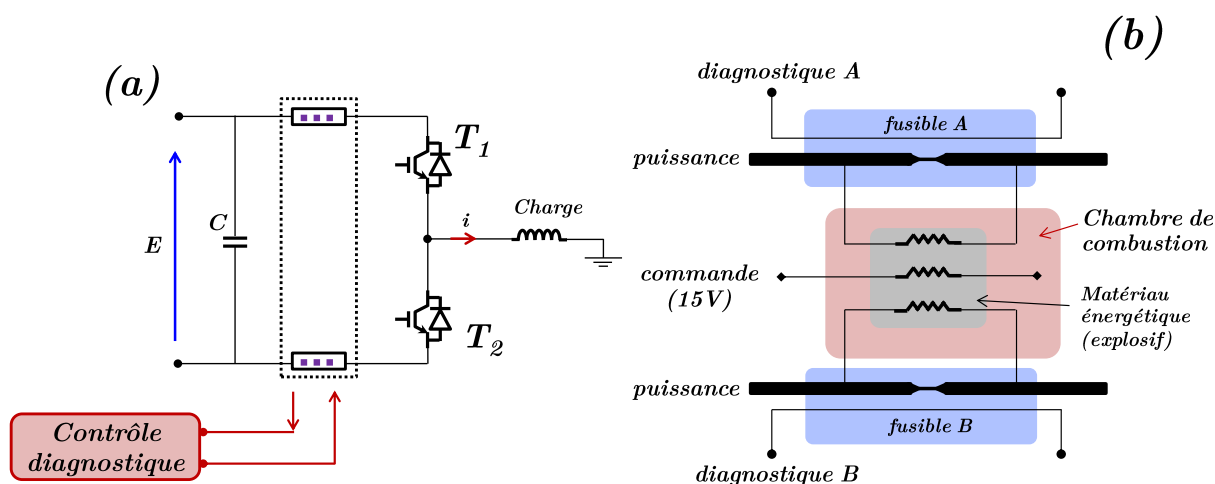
(a)

E

C

$T_1$

i

Charge

$T_2$

Contrôle diagnostique

(b)

diagnostique A

fusible A

puissance

Chambre de combustion

commande (15V)

Matériau énergétique (explosif)

puissance

fusible B

diagnostique B